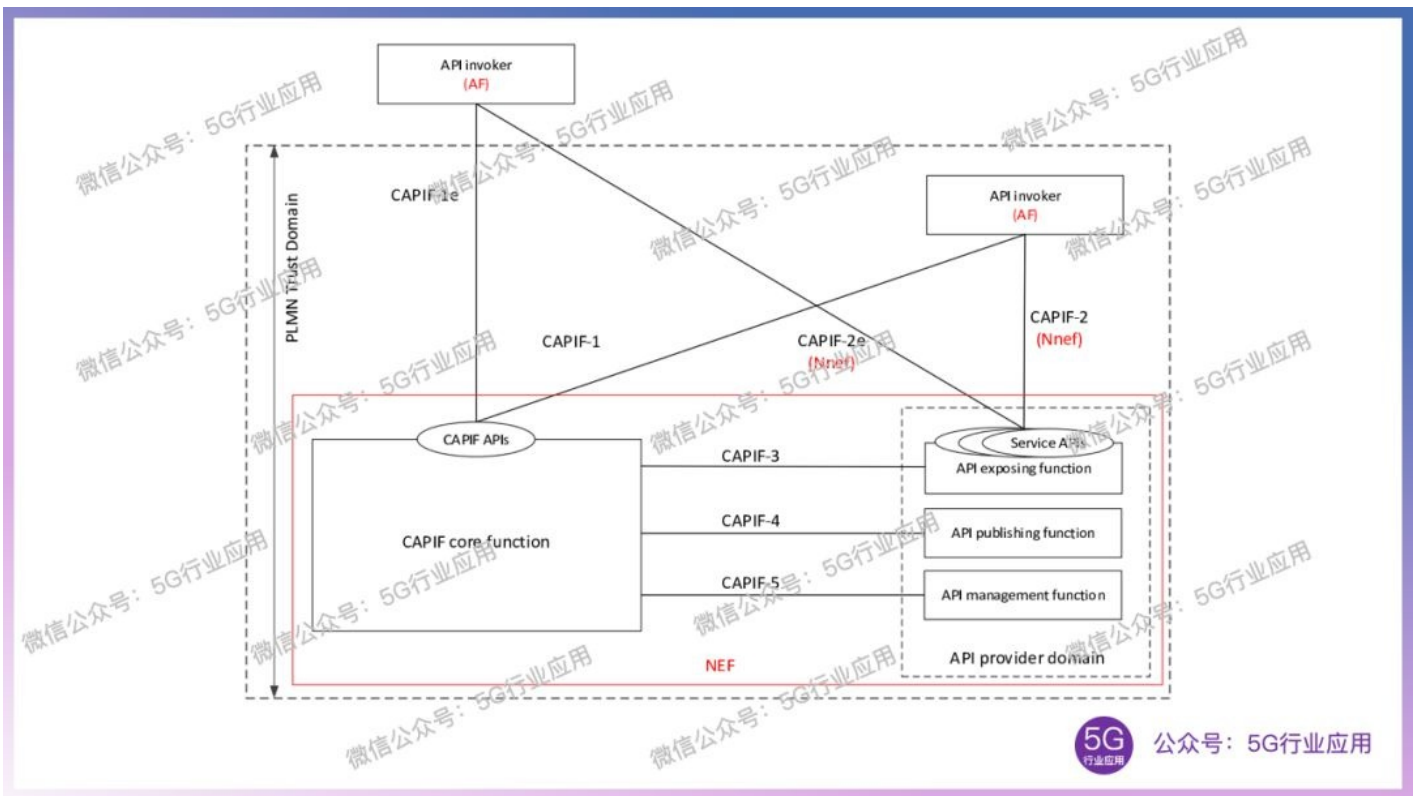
API invoker
(AF)

PLMN Trust Domain

CAPIF-1e

API invoker
(AF)

CAPIF-1

CAPIF-2e
(Nnef)

CAPIF-2
(Nnef)

CAPIF APIs

Service APIs

API exposing function

CAPIF-3

CAPIF-4

API publishing function

CAPIF core function

CAPIF-5

API management function

NEF

API provider domain

微信公众号：5G行业应用

5G
行业应用

公众号：5G行业应用